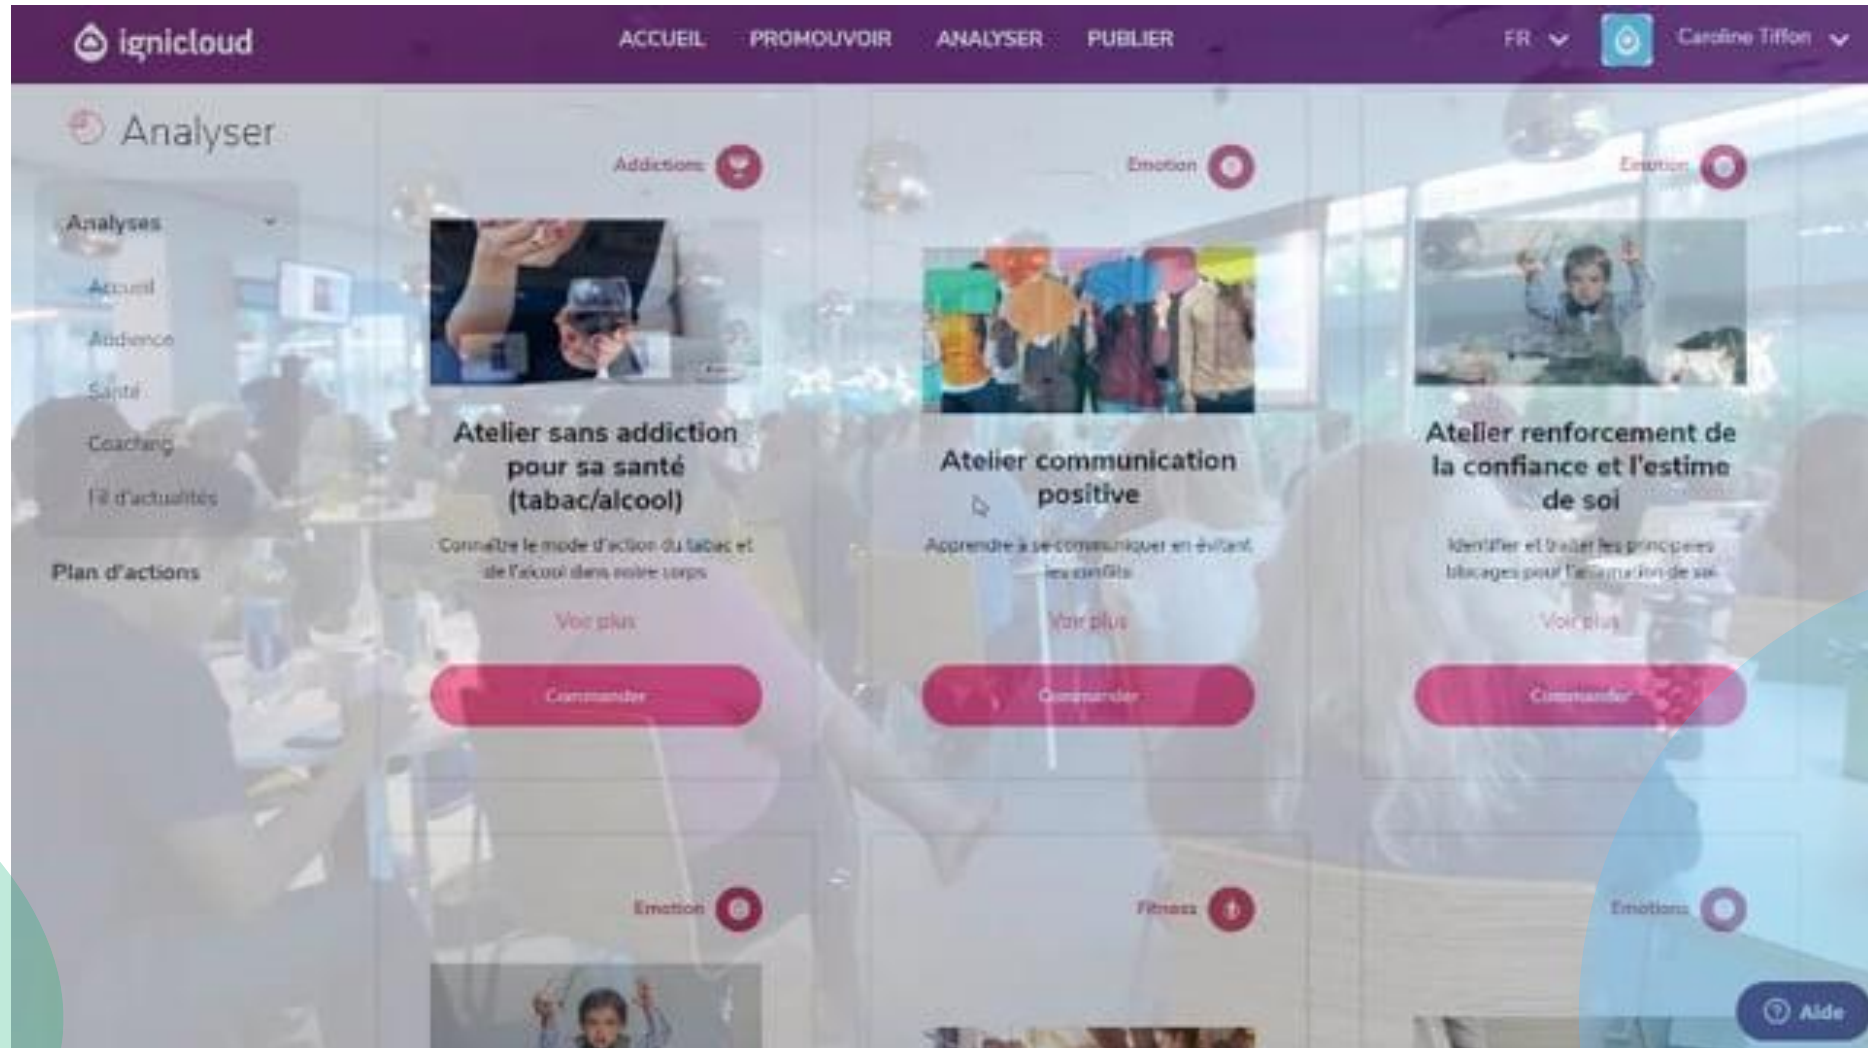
ignicloud

ACCUEIL PROMOUVOIR ANALYSER PUBLIER

FR

Caroline Tiffon

Analyser

Analyses

Accueil

Audience

Santé

Coaching

Fil d'actualités

Plan d'actions

Addictions

Atelier sans addiction pour sa santé (tabac/alcool)

Connaître le mode d'action du tabac et de l'alcool dans votre corps

Voir plus

Commander

Emotion

Atelier communication positive

Apprendre à se communiquer en évitant les conflits

Voir plus

Commander

Emotion

Atelier renforcement de la confiance et l'estime de soi

Identifier et traiter les principales blocages pour l'affirmation de soi

Voir plus

Commander

Emotion

Fitness

Emotions

Aide